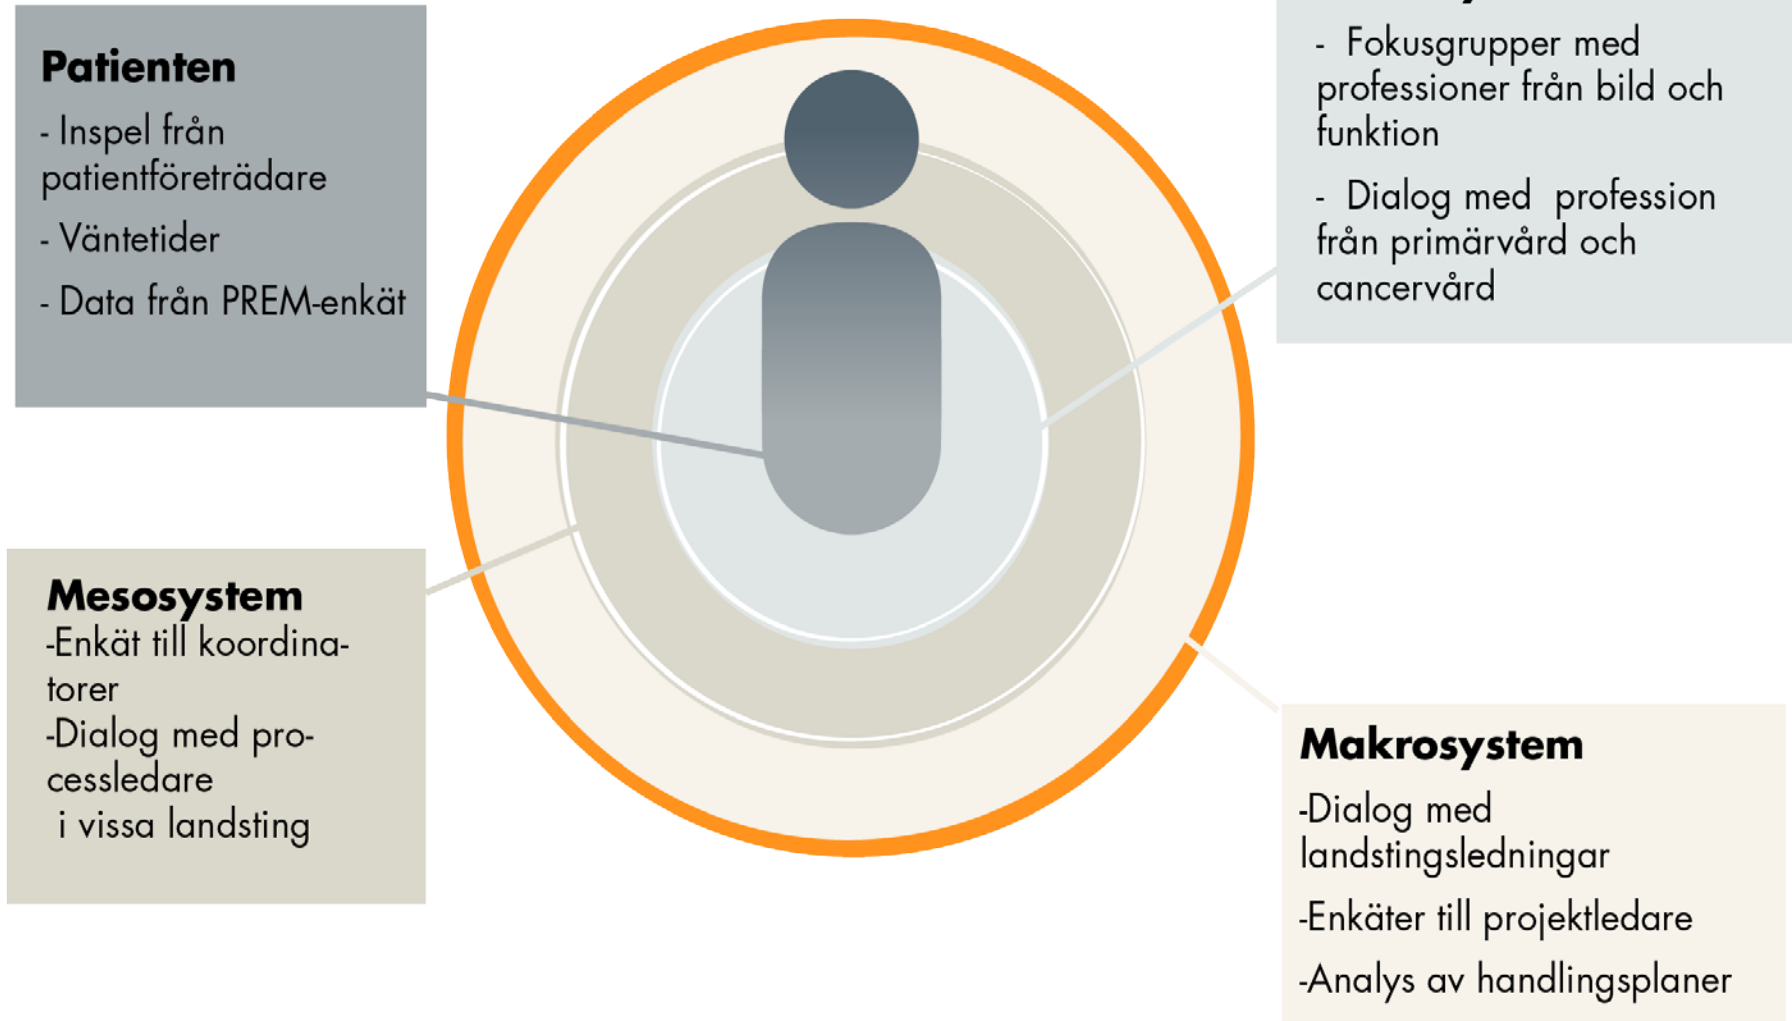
Patienten

- Inspel från patientföreträdare

- Väntetider

- Data från PREM-enkät

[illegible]

- Fokusgrupper med professioner från bild och funktion

- Dialog med profession från primärvård och cancervård

Mesosystem

-Enkät till koordinatorer

-Dialog med processledare i vissa landsting

Makrosystem

-Dialog med landstingsledningar

-Enkäter till projektledare

-Analys av handlingsplaner